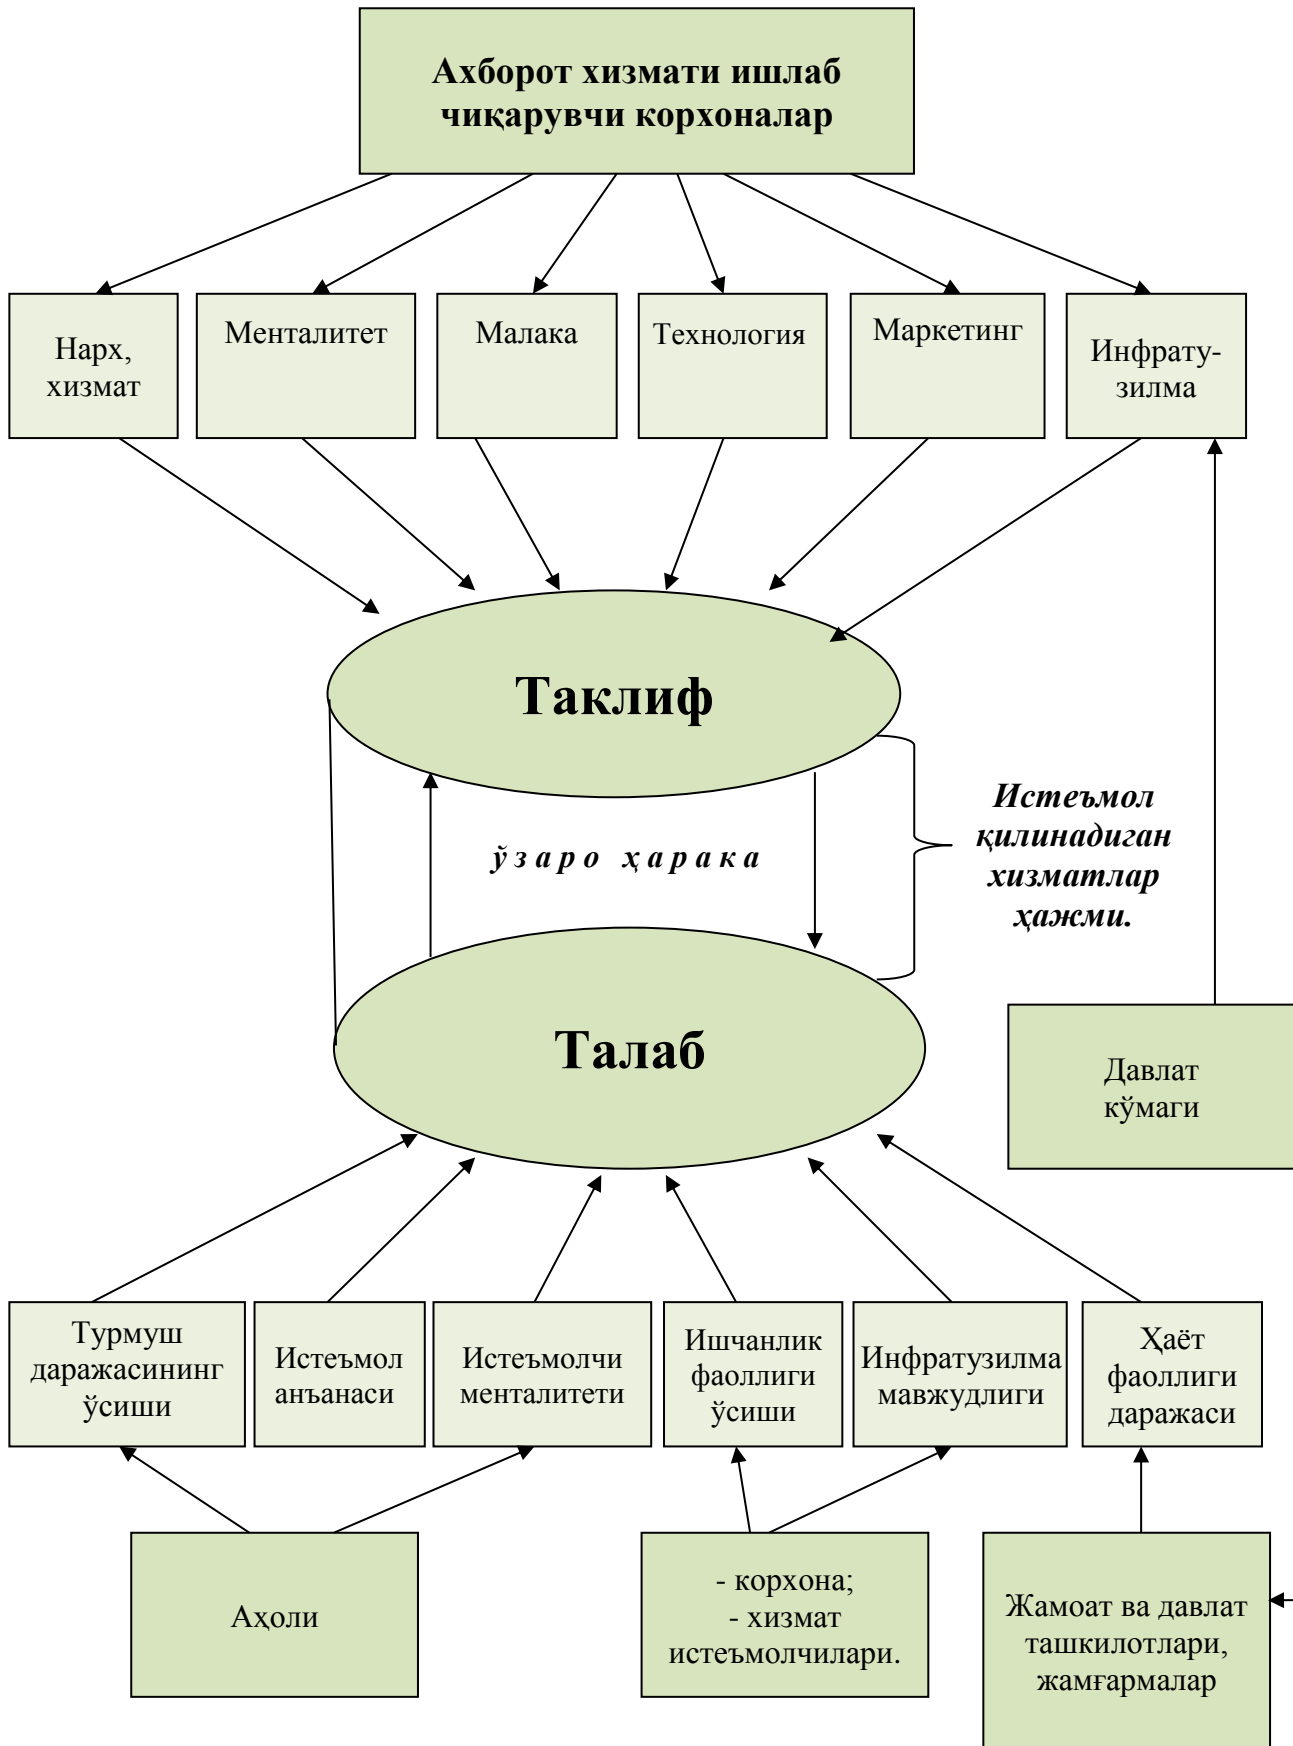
Ахборот хизмати ишлаб чиқарувчи корхоналар

Нарх, хизмат

Менталитет

Малака

Технология

Маркетинг

Инфратузилма

Таклиф

ўзаро ҳарака

Истеъмол қилинадиган хизматлар ҳажми.

Талаб

Давлат кўмаги

Турмуш даражасининг ўсиши

Истеъмол анъанаси

Истеъмолчи менталитети

Ишчанлик фаоллиги ўсиши

Инфратузилма мавжудлиги

Ҳаёт фаоллиги даражаси

Аҳоли

- корхона;
- хизмат истеъмолчилари.

Жамоат ва давлат ташкилотлари, жамғармалар